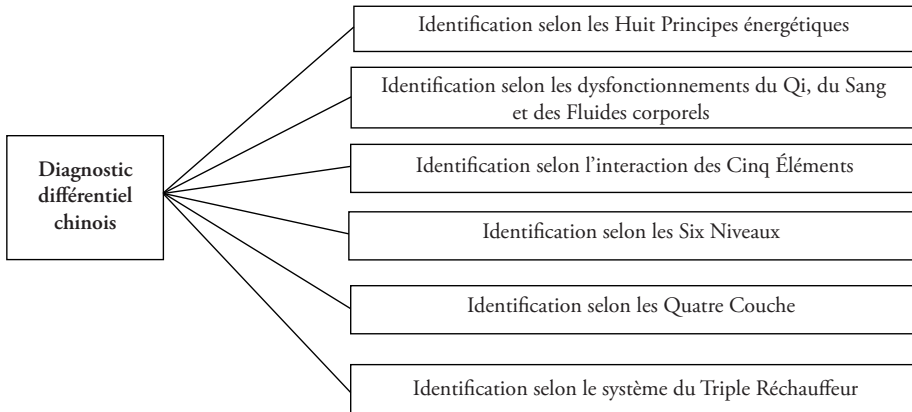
Diagnostic différentiel chinois

Identification selon les Huit Principes énergétiques

Identification selon les dysfonctionnements du Qi, du Sang et des Fluides corporels

Identification selon l'interaction des Cinq Éléments

Identification selon les Six Niveaux

Identification selon les Quatre Couche

Identification selon le système du Triple Réchauffeur